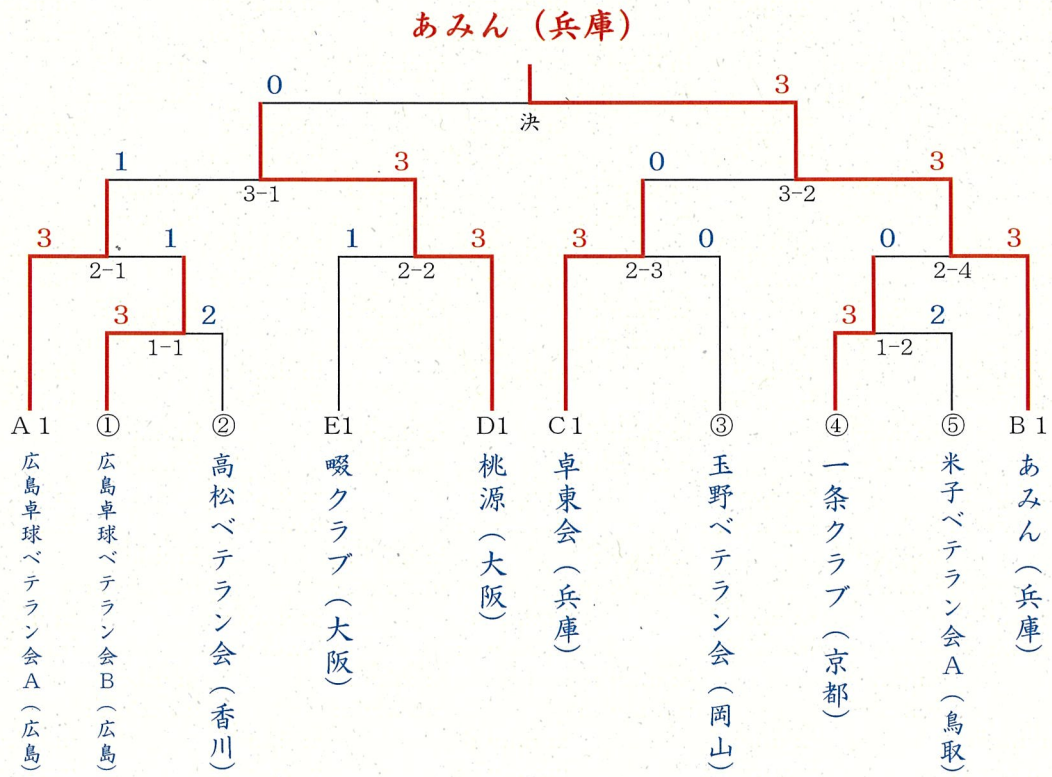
あみん（兵庫）

0 3
決

1 3 0 3
3-1 3-2

3 1 1 3 3 0 0 3
2-1 2-2 2-3 2-4

3 2 3 2
1-1 1-2

A 1 ① ② E1 D1 C 1 ③ ④ ⑤ B 1

広島卓球ベテラン会A（広島）
広島卓球ベテラン会B（広島）
高松ベテラン会（香川）
暇クラブ（大阪）
桃源（大阪）
卓東会（兵庫）
玉野ベテラン会（岡山）
一条クラブ（京都）
米子ベテラン会A（鳥取）
あみん（兵庫）